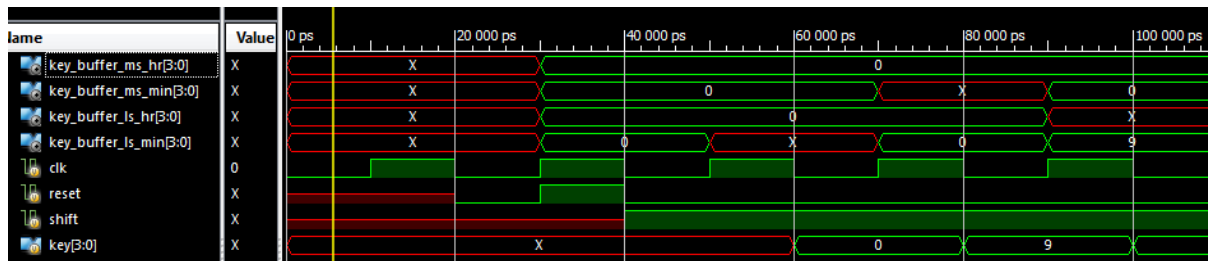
lame | Value | 0 ps | 20 000 ps | 40 000 ps | 60 000 ps | 80 000 ps | 100 000 ps

key_buffer_ms_hr[3:0] X X 0
key_buffer_ms_min[3:0] X X 0 X 0
key_buffer_ls_hr[3:0] X X 0 X
key_buffer_ls_min[3:0] X X 0 X 0 9
clk 0
reset X
shift X
key[3:0] X X 0 9